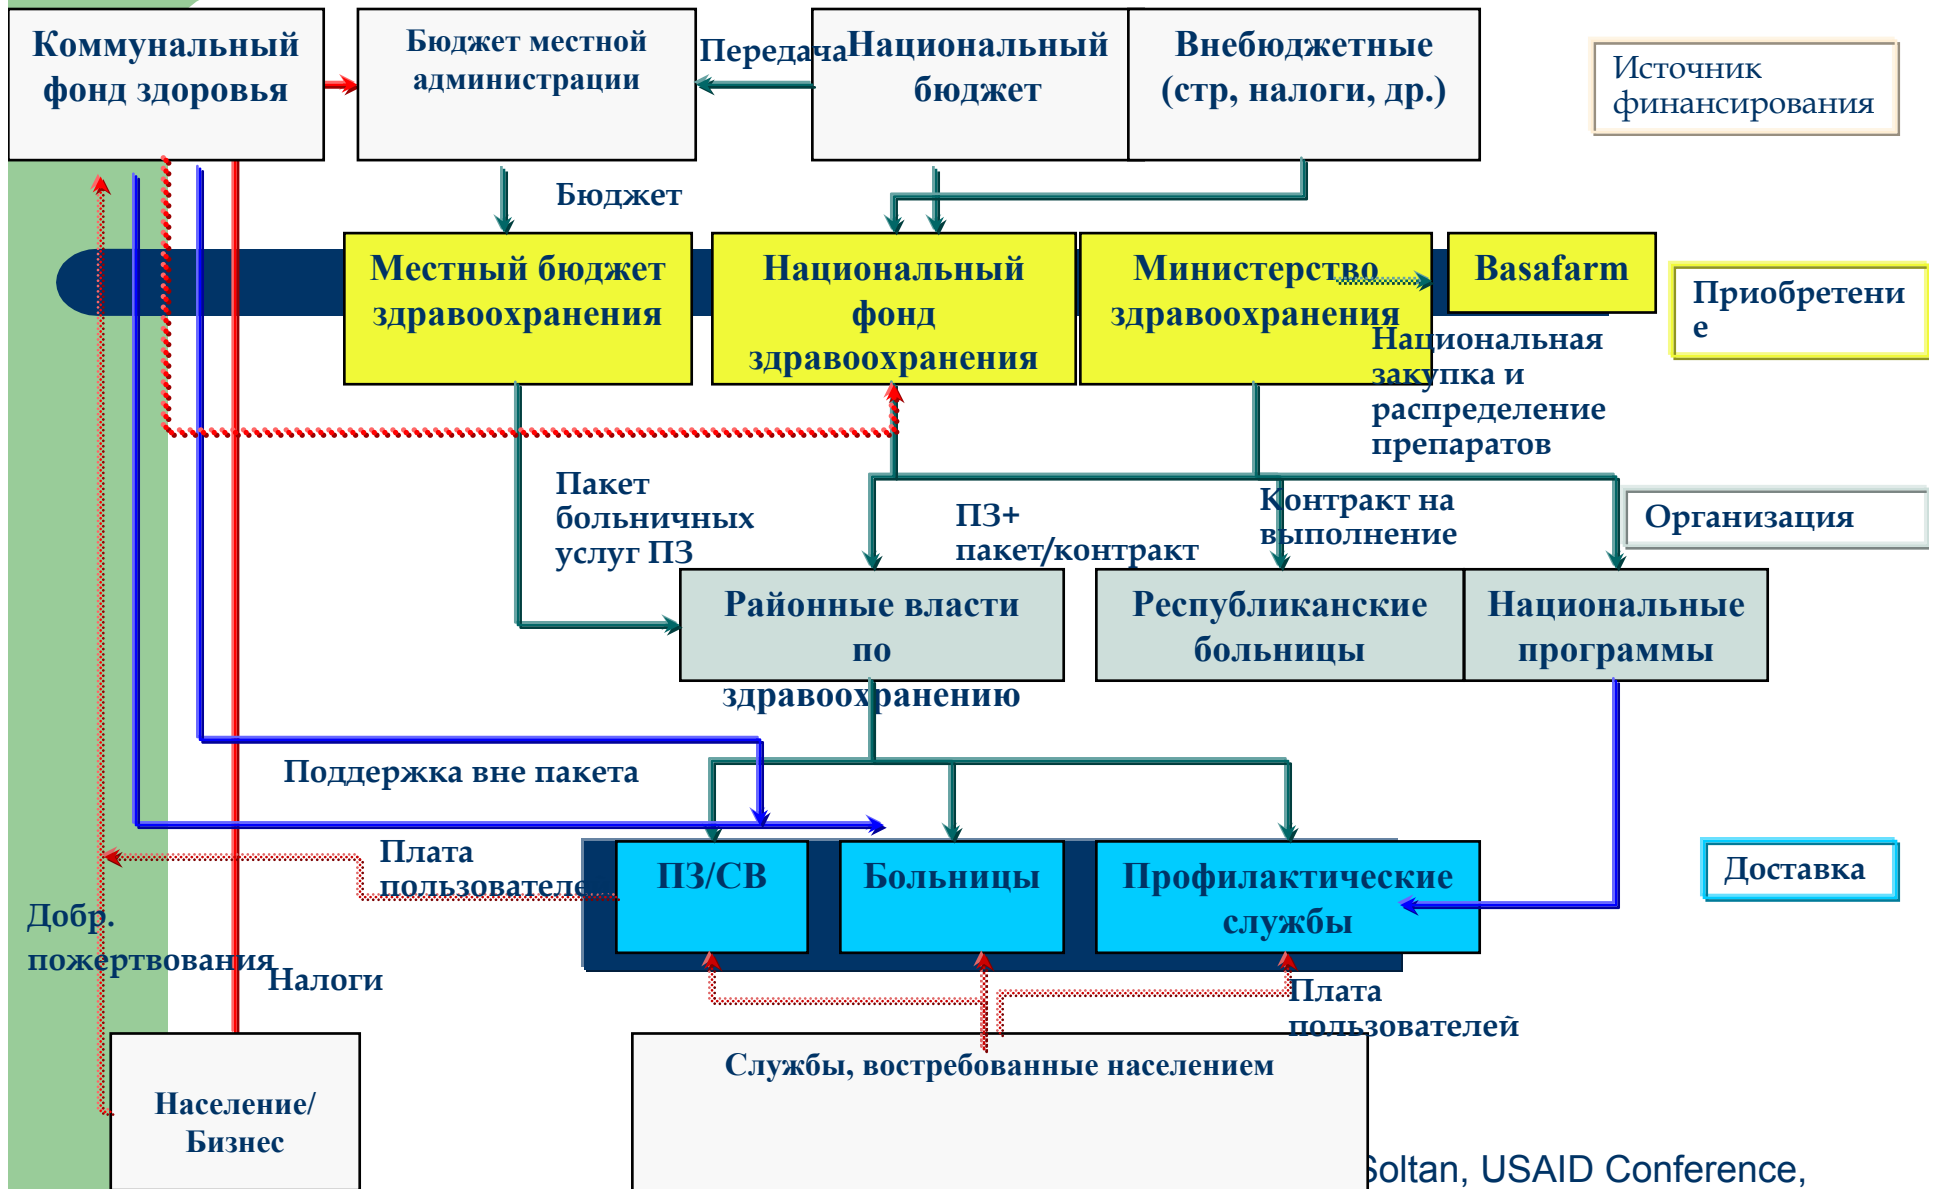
Коммунальный фонд здоровья

Бюджет местной администрации

Передача

Национальный бюджет

Внебюджетные (стр, налоги, др.)

Источник финансирования

Бюджет

Местный бюджет здравоохранения

Национальный фонд здравоохранения

Министерство здравоохранения

Basafarm

Приобретени е

Национальная закупка и распределение препаратов

Пакет больничных услуг ПЗ

ПЗ+ пакет/контракт

Контракт на выполнение

Организация

Районные власти по здравоохранению

Республиканские больницы

Национальные программы

Поддержка вне пакета

Плата пользователе

ПЗ/СВ

Больницы

Профилактические службы

Доставка

Добр. пожертвования

Налоги

Плата пользователей

Службы, востребованные населением

Население/ Бизнес

Soltan, USAID Conference,